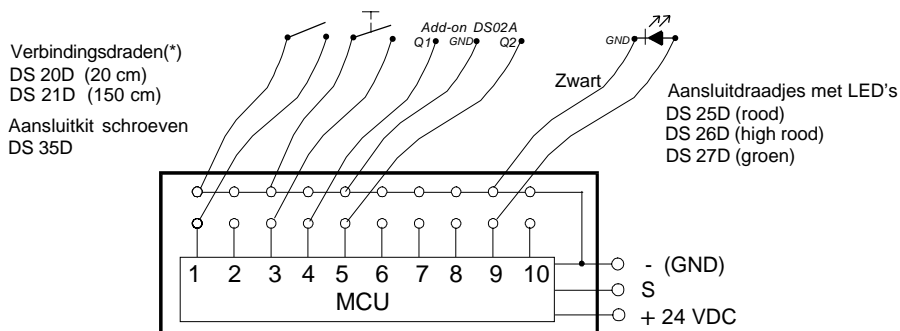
Verbindingsdraden(*)
DS 20D (20 cm)
DS 21D (150 cm)

Aansluitkit schroeven
DS 35D

Add-on DS02A
Q1 GND Q2

GND

Zwart

Aansluitdraadjes met LED's
DS 25D (rood)
DS 26D (high rood)
DS 27D (groen)

1 2 3 4 5 6 7 8 9 10
MCU

- (GND)
S
+ 24 VDC